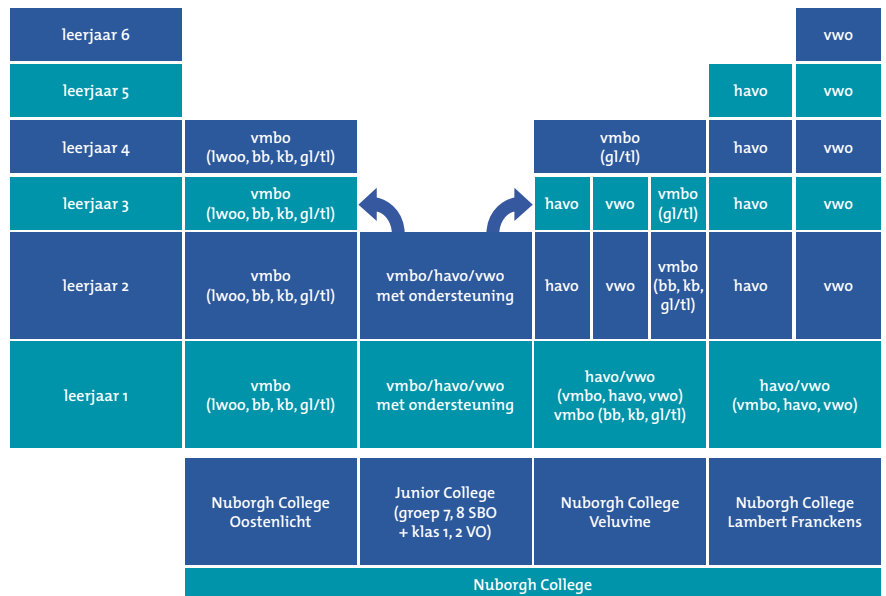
| | | | | | | | |
|---|---|---|---|---|---|---|---|
| leerjaar 6 | | | | | | | vwo |
| leerjaar 5 | | | | | | havo | vwo |
| leerjaar 4 | vmbo (lwoo, bb, kb, gl/tl) | | vmbo (gl/tl) | | | havo | vwo |
| leerjaar 3 | vmbo (lwoo, bb, kb, gl/tl) | | havo | vwo | vmbo (gl/tl) | havo | vwo |
| leerjaar 2 | vmbo (lwoo, bb, kb, gl/tl) | vmbo/havo/vwo met ondersteuning | havo | vwo | vmbo (bb, kb, gl/tl) | havo | vwo |
| leerjaar 1 | vmbo (lwoo, bb, kb, gl/tl) | vmbo/havo/vwo met ondersteuning | havo/vwo (vmbo, havo, vwo) vmbo (bb, kb, gl/tl) | | | havo/vwo (vmbo, havo, vwo) | |
| | Nuborgh College Oostenlicht | Junior College (groep 7, 8 SBO + klas 1, 2 VO) | Nuborgh College Veluvine | | | Nuborgh College Lambert Franckens | |

Nuborgh College